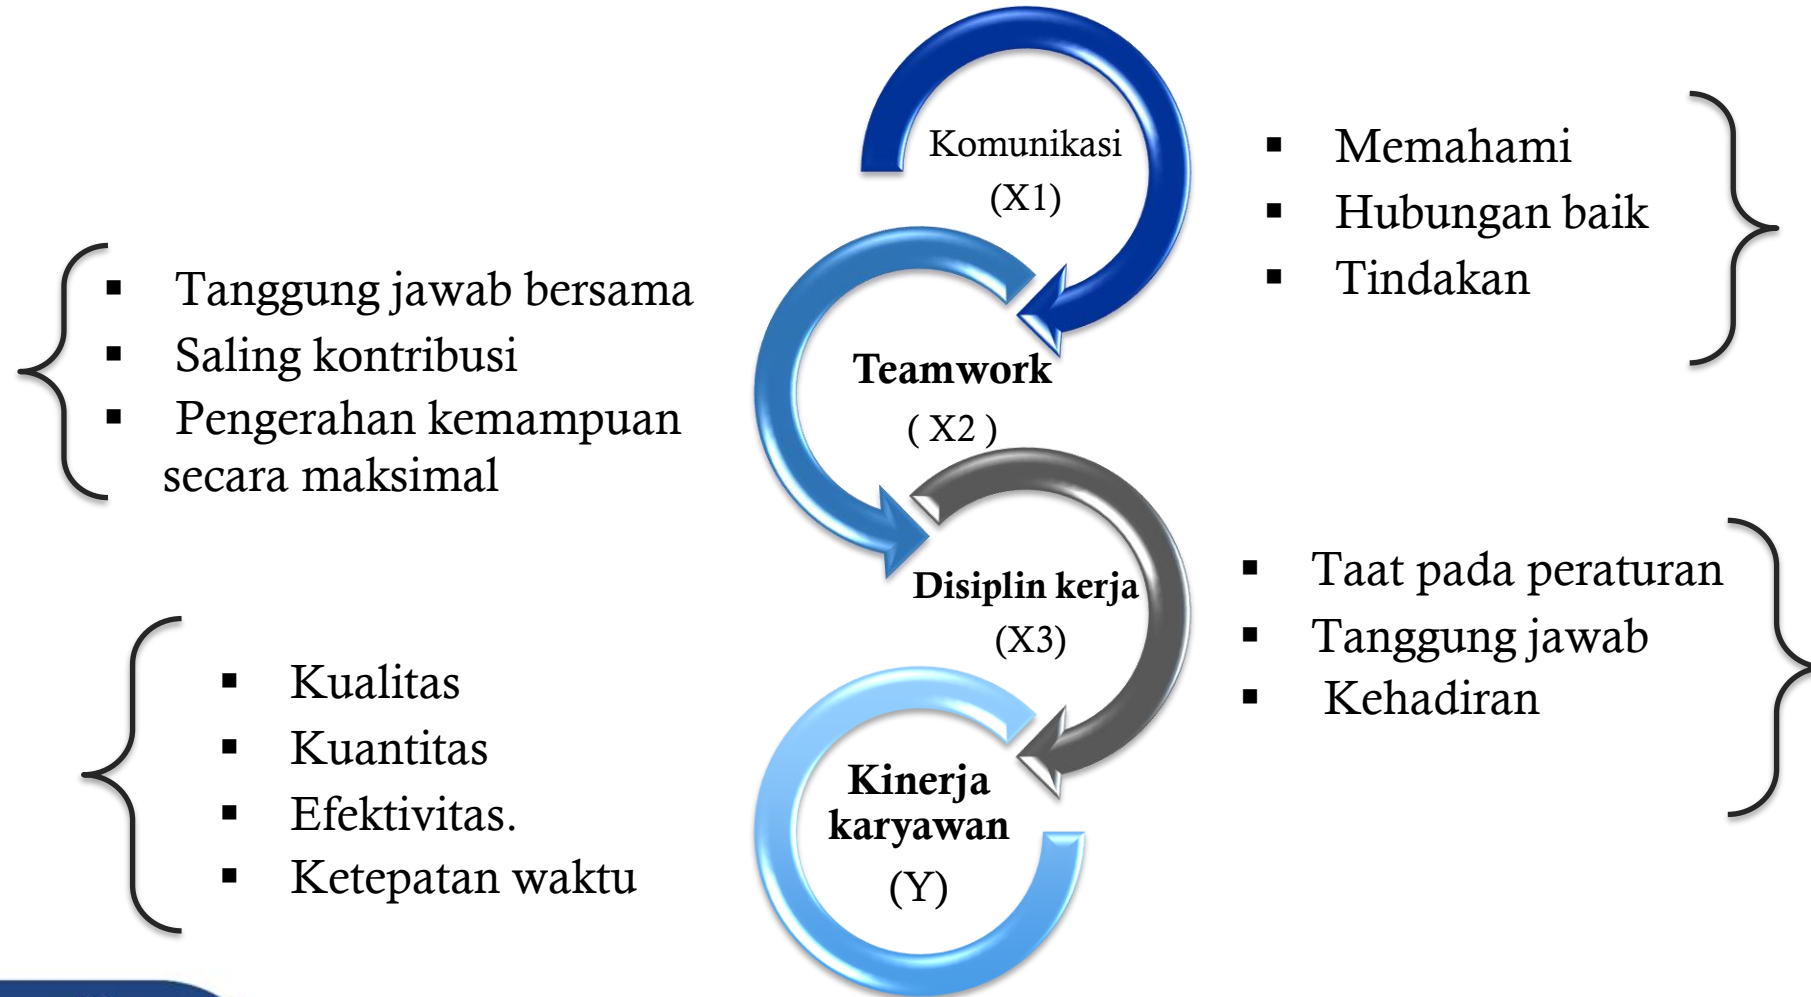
Komunikasi (X1)

▪ Memahami
▪ Hubungan baik
▪ Tindakan

▪ Tanggung jawab bersama
▪ Saling kontribusi
▪ Pengerahan kemampuan secara maksimal

Teamwork ( X2 )

Disiplin kerja (X3)

▪ Taat pada peraturan
▪ Tanggung jawab
▪ Kehadiran

▪ Kualitas
▪ Kuantitas
▪ Efektivitas.
▪ Ketepatan waktu

Kinerja karyawan (Y)